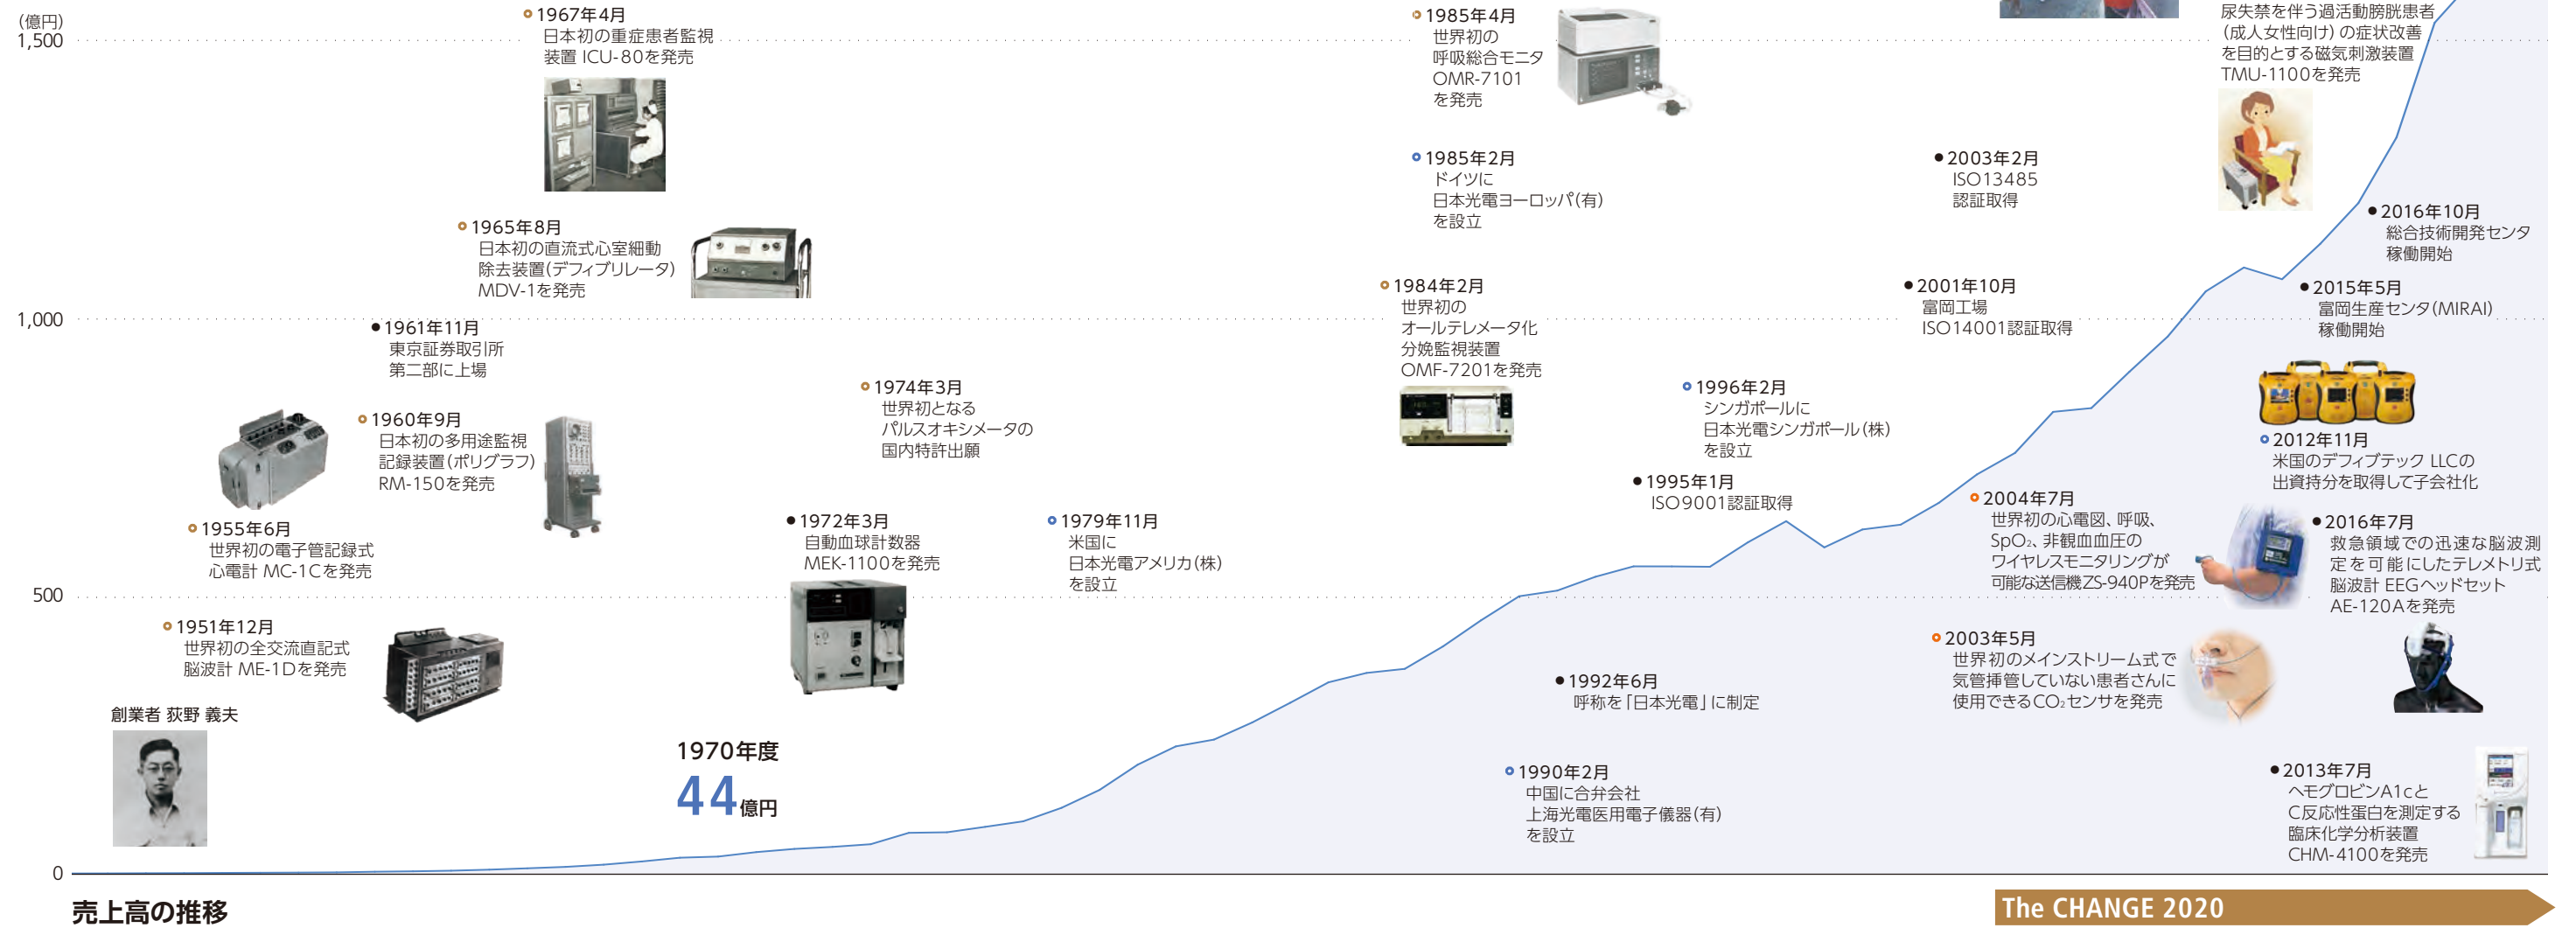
(億円)
1,500

1,000

500

0

1967年4月
日本初の重症患者監視装置 ICU-80を発売

1965年8月
日本初の直流式心室細動除去装置(デフィブリレータ)MDV-1を発売

1961年11月
東京証券取引所第二部に上場

1960年9月
日本初の多用途監視記録装置(ポリグラフ)RM-150を発売

1955年6月
世界初の電子管記録式心電計 MC-1Cを発売

1951年12月
世界初の全交流直記式脳波計 ME-1Dを発売

創業者 荻野 義夫

1970年度
44億円

1974年3月
世界初となるパルスオキシメータの国内特許出願

1972年3月
自動血球計数器MEK-1100を発売

1979年11月
米国に日本光電アメリカ(株)を設立

1985年4月
世界初の呼吸総合モニタOMR-7101を発売

1985年2月
ドイツに日本光電ヨーロッパ(有)を設立

1984年2月
世界初のオールテレメータ化分娩監視装置OMF-7201を発売

1996年2月
シンガポールに日本光電シンガポール(株)を設立

1995年1月
ISO9001認証取得

1992年6月
呼称を「日本光電」に制定

1990年2月
中国に合弁会社上海光電医用電子儀器(有)を設立

2003年2月
ISO13485認証取得

2001年10月
富岡工場ISO14001認証取得

2004年7月
世界初の心電図、呼吸、SpO₂、非観血血圧のワイヤレスモニタリングが可能な送信機ZS-940Pを発売

2003年5月
世界初のメインストリーム式で気管挿管していない患者さんに使用できるCO₂センサを発売

尿失禁を伴う過活動膀胱患者(成人女性向け)の症状改善を目的とする磁気刺激装置TMU-1100を発売

2016年10月
総合技術開発センタ稼働開始

2015年5月
富岡生産センタ(MIRAI)稼働開始

2012年11月
米国のデフィブテック LLCの出資持分を取得して子会社化

2016年7月
救急領域での迅速な脳波測定を可能にしたテレメトリ式脳波計 EEGヘッドセット AE-120Aを発売

2013年7月
ヘモグロビンA1cとC反応性蛋白を測定する臨床化学分析装置CHM-4100を発売

売上高の推移

The CHANGE 2020